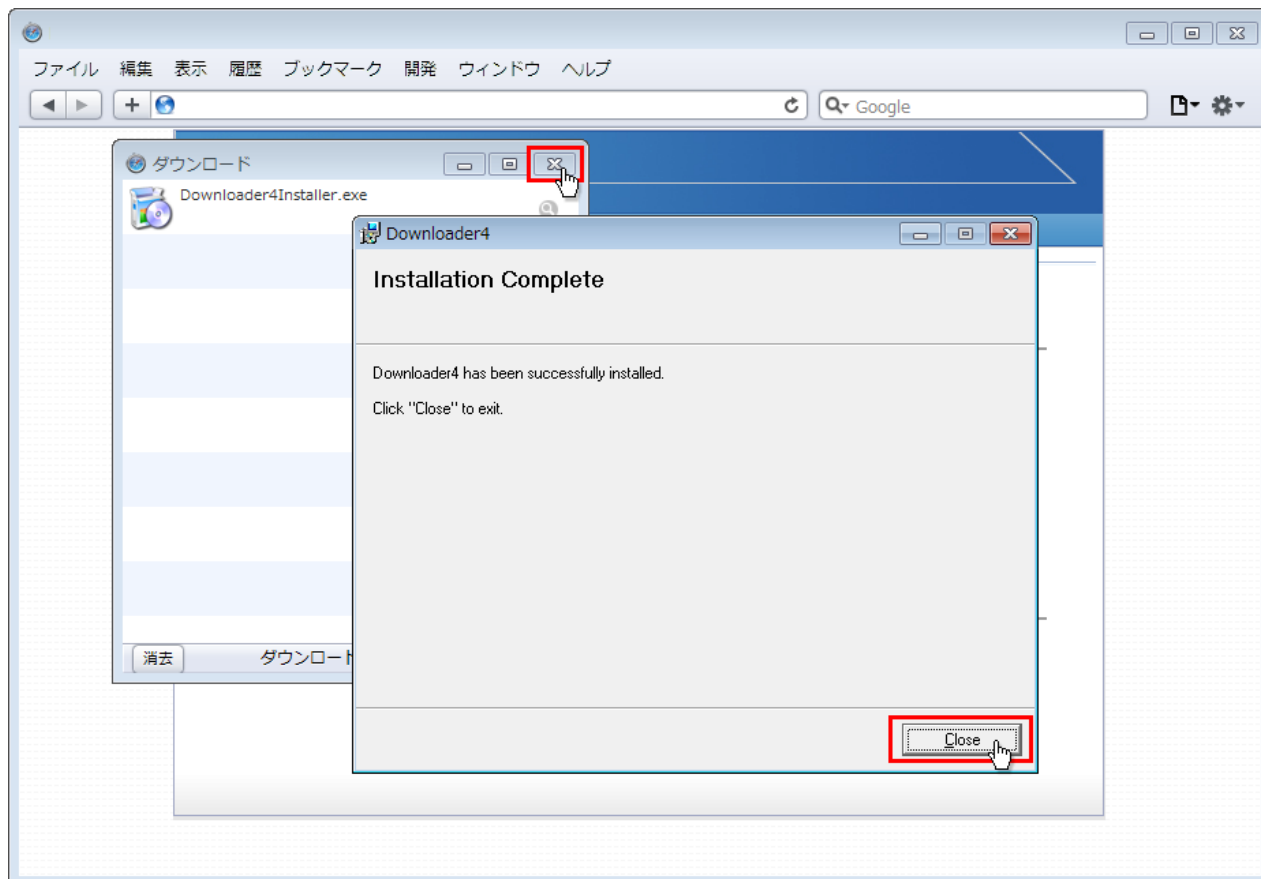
ファイル 編集 表示 履歴 ブックマーク 開発 ウィンドウ ヘルプ

Google

ダウンロード

Downloader4Installer.exe

消去

ダウンロード

Downloader4

Installation Complete

Downloader4 has been successfully installed.

Click "Close" to exit.

Close